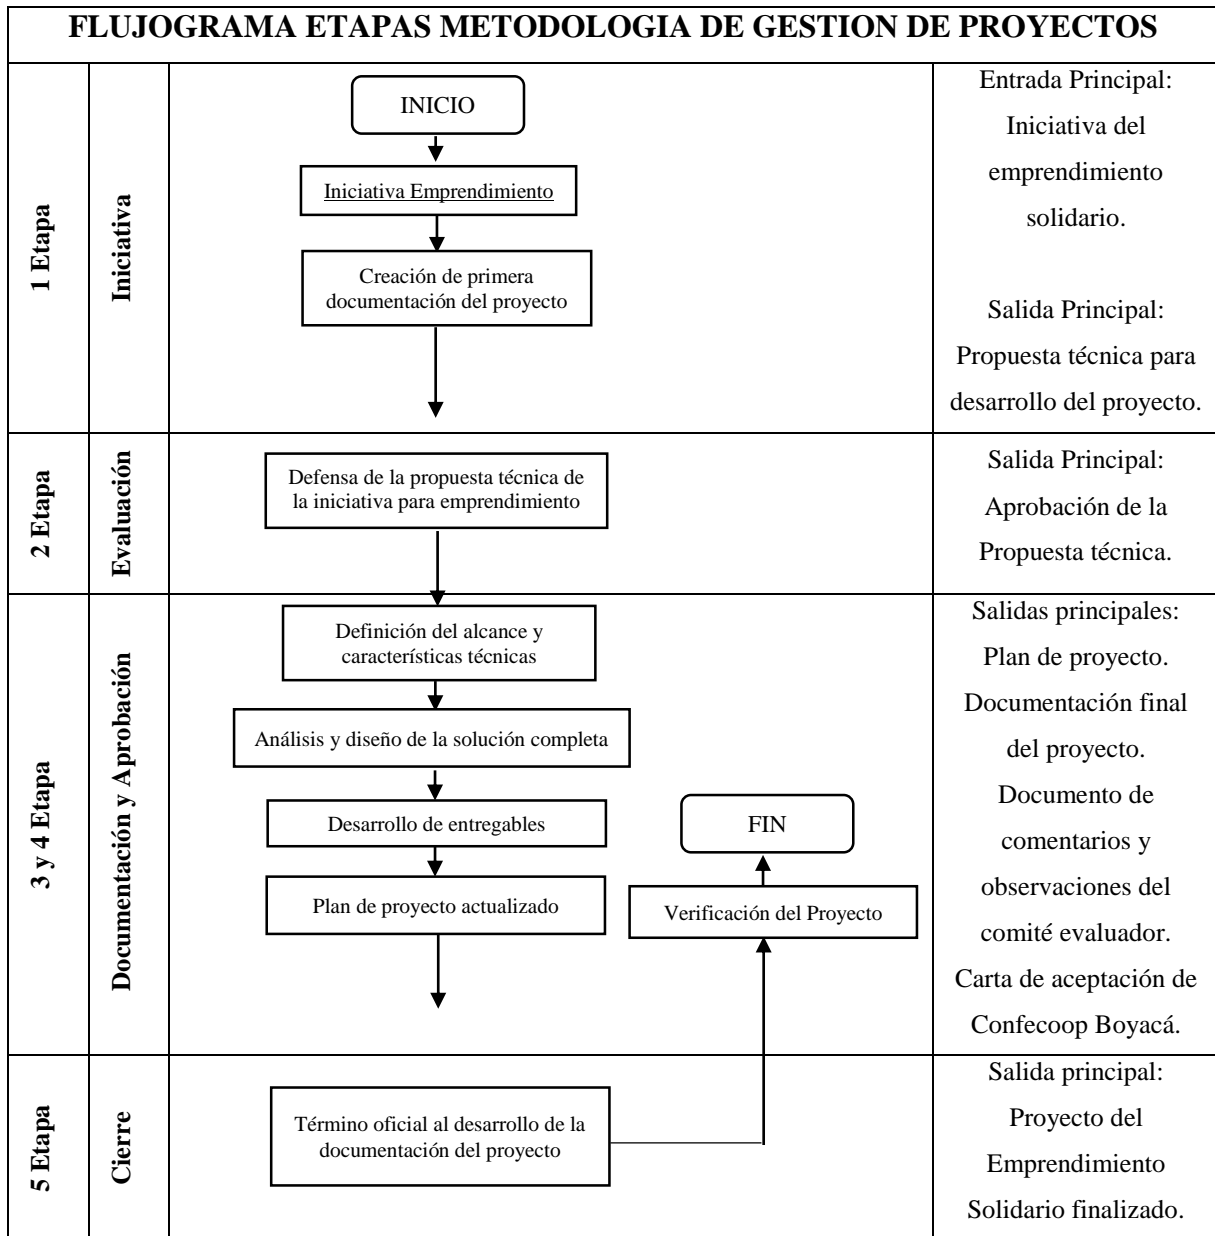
FLUJOGRAMA ETAPAS METODOLOGIA DE GESTION DE PROYECTOS

| | | | |
|---|---|---|---|
| 1 Etapa | Iniciativa | INICIO<br>Iniciativa Emprendimiento<br>Creación de primera documentación del proyecto | Entrada Principal: Iniciativa del emprendimiento solidario.<br><br>Salida Principal: Propuesta técnica para desarrollo del proyecto. |
| 2 Etapa | Evaluación | Defensa de la propuesta técnica de la iniciativa para emprendimiento | Salida Principal: Aprobación de la Propuesta técnica. |
| 3 y 4 Etapa | Documentación y Aprobación | Definición del alcance y características técnicas<br>Análisis y diseño de la solución completa<br>Desarrollo de entregables<br>Plan de proyecto actualizado<br>FIN<br>Verificación del Proyecto | Salidas principales: Plan de proyecto. Documentación final del proyecto. Documento de comentarios y observaciones del comité evaluador. Carta de aceptación de Confecoop Boyacá. |
| 5 Etapa | Cierre | Término oficial al desarrollo de la documentación del proyecto | Salida principal: Proyecto del Emprendimiento Solidario finalizado. |